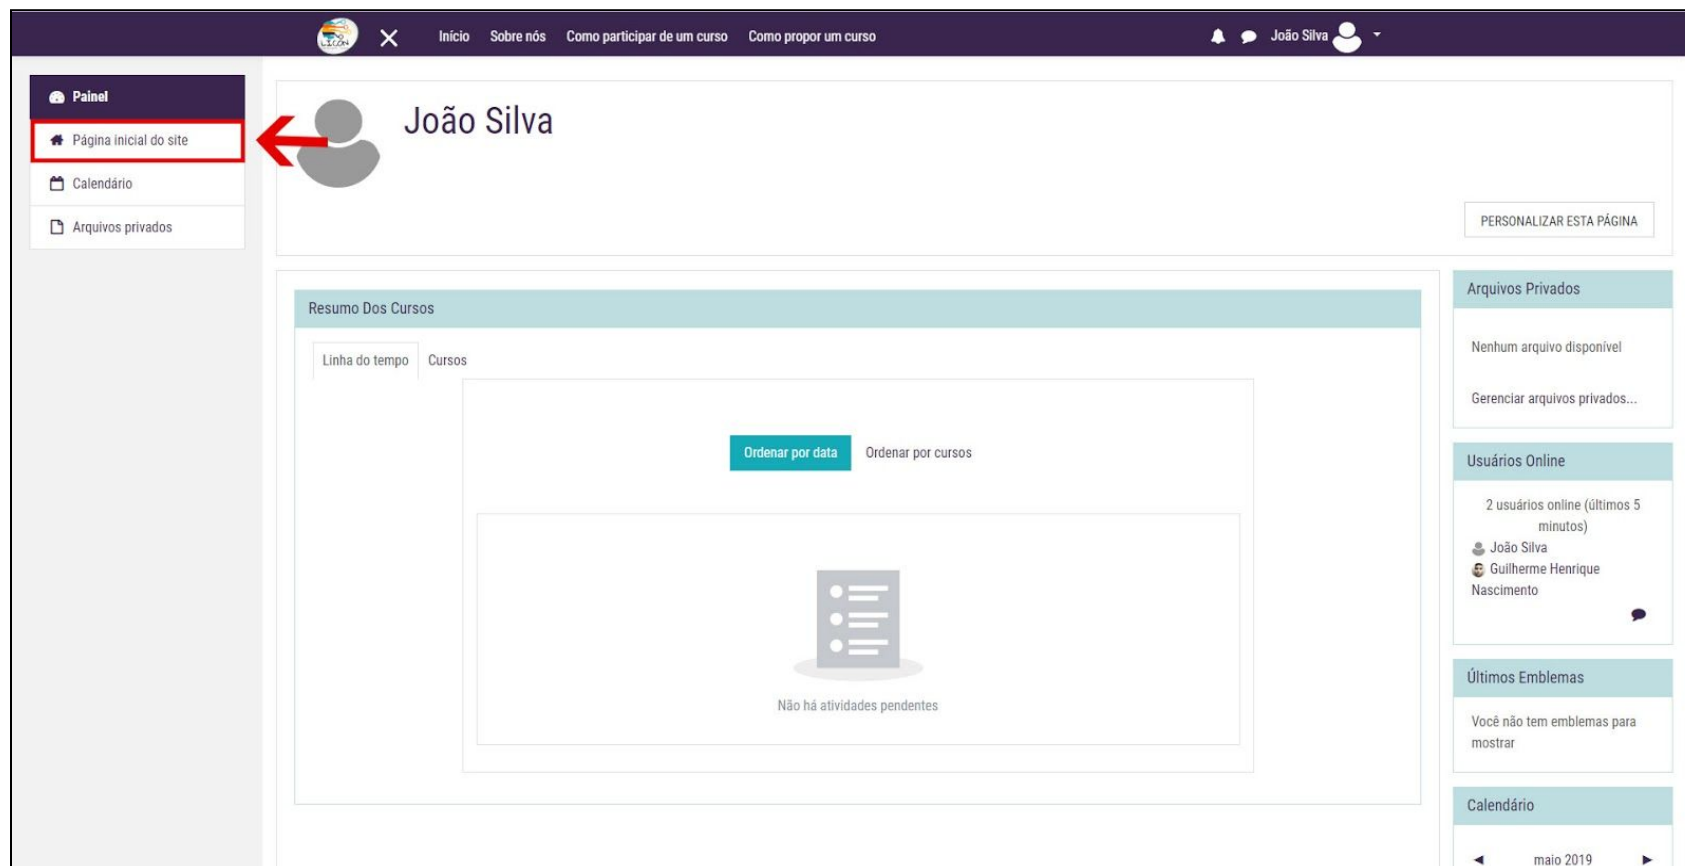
Início Sobre nós Como participar de um curso Como propor um curso

João Silva

Painel

Página inicial do site

Calendário

Arquivos privados

João Silva

PERSONALIZAR ESTA PÁGINA

Resumo Dos Cursos

Linha do tempo Cursos

Ordenar por data Ordenar por cursos

Não há atividades pendentes

Arquivos Privados

Nenhum arquivo disponível

Gerenciar arquivos privados...

Usuários Online

2 usuários online (últimos 5 minutos)

João Silva

Guilherme Henrique Nascimento

Últimos Emblemas

Você não tem emblemas para mostrar

Calendário

◄ maio 2019 ►